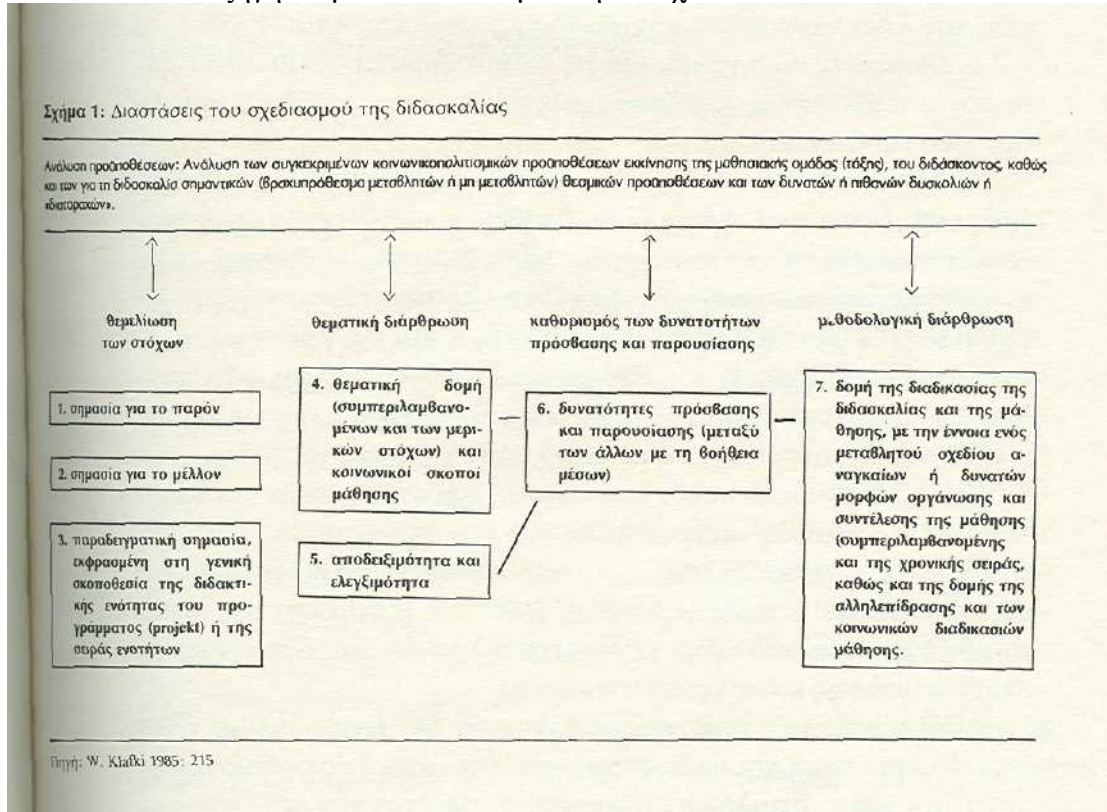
Σχήμα 1: Διαστάσεις του σχεδιασμού της διδασκαλίας

Ανάλυση προϋποθέσεων: Ανάλυση των συγκεκριμένων κοινωνικοπολιτισμικών προϋποθέσεων εκκίνησης της μαθησιακής ομάδας (τάξης), του διδάσκοντος, καθώς και των για τη διδασκαλία σημαντικών (βραχυπρόθεσμα μεταβλητών ή μη μεταβλητών) θεσμικών προϋποθέσεων και των δυνατών ή πιθανών δυσκολιών ή ιδιαιτεροτήτων».

θεμελίωση των στόχων

θεματική διάρθρωση

καθορισμός των δυνατοτήτων πρόσβασης και παρουσίασης

μεθοδολογική διάρθρωση

1. σημασία για το παρόν

2. σημασία για το μέλλον

3. παραδειγματική σημασία, εκφρασμένη στη γενική σκοποθεσία της διδακτικής ενότητας του προγράμματος (projekt) ή της σειράς ενοτήτων

4. θεματική δομή (συμπεριλαμβανομένων και των μερικών στόχων) και κοινωνικοί σκοποί μάθησης

5. αποδειξιμότητα και ελεγξιμότητα

6. δυνατότητες πρόσβασης και παρουσίασης (μεταξύ των άλλων με τη βοήθεια μέσων)

7. δομή της διαδικασίας της διδασκαλίας και της μάθησης, με την έννοια ενός μεταβλητού σχεδίου αναγκαίων ή δυνατών μορφών οργάνωσης και συντέλεσης της μάθησης (συμπεριλαμβανομένης και της χρονικής σειράς, καθώς και της δομής της αλληλεπίδρασης και των κοινωνικών διαδικασιών μάθησης.

Πηγή: W. Klafki 1985: 215